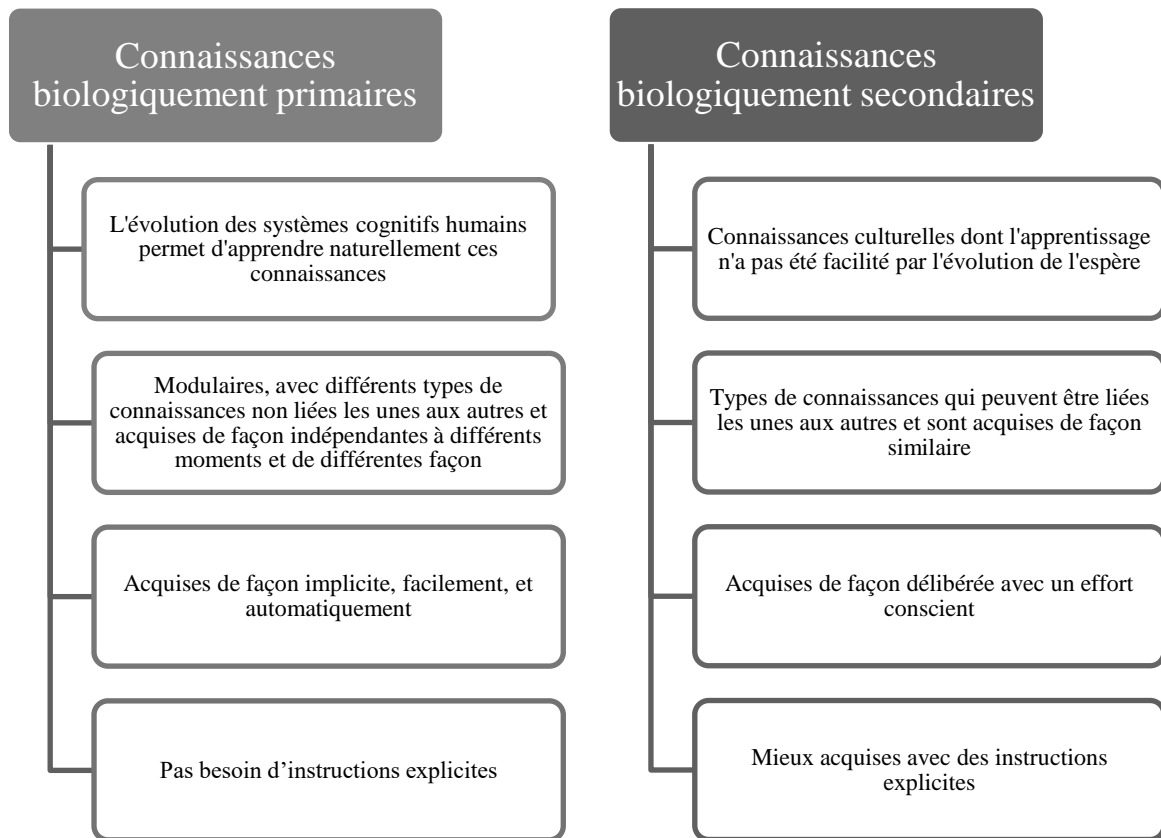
Connaissances biologiquement primaires

L'évolution des systèmes cognitifs humains permet d'apprendre naturellement ces connaissances

Modulaires, avec différents types de connaissances non liées les unes aux autres et acquises de façon indépendantes à différents moments et de différentes façon

Acquises de façon implicite, facilement, et automatiquement

Pas besoin d’instructions explicites

Connaissances biologiquement secondaires

Connaissances culturelles dont l'apprentissage n'a pas été facilité par l'évolution de l'espère

Types de connaissances qui peuvent être liées les unes aux autres et sont acquises de façon similaire

Acquises de façon délibérée avec un effort conscient

Mieux acquises avec des instructions explicites